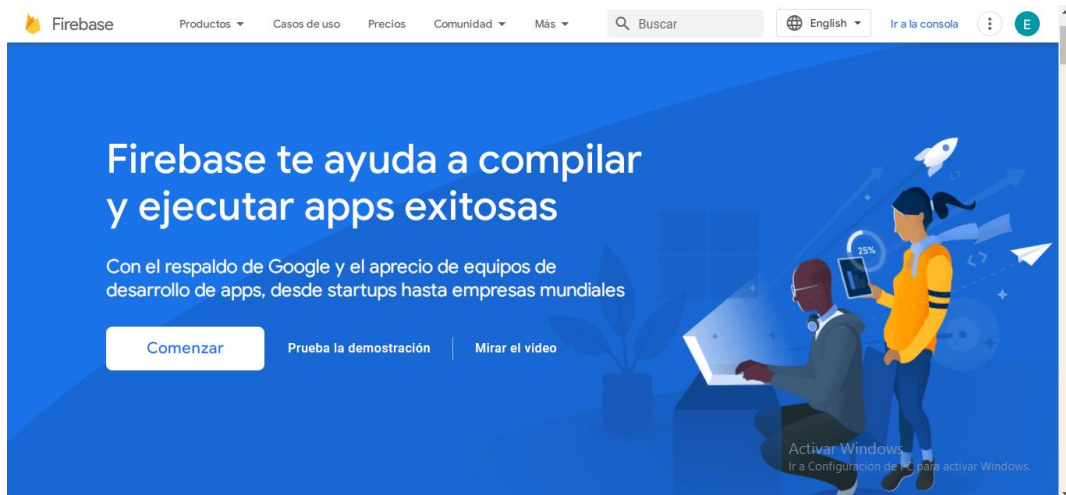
Firebase Productos Casos de uso Precios Comunidad Más Buscar English Ir a la consola E

Firebase te ayuda a compilar y ejecutar apps exitosas

Con el respaldo de Google y el aprecio de equipos de desarrollo de apps, desde startups hasta empresas mundiales

Comenzar Prueba la demostración Mirar el video

25%

Activar Windows
Ir a Configuración de PC para activar Windows.